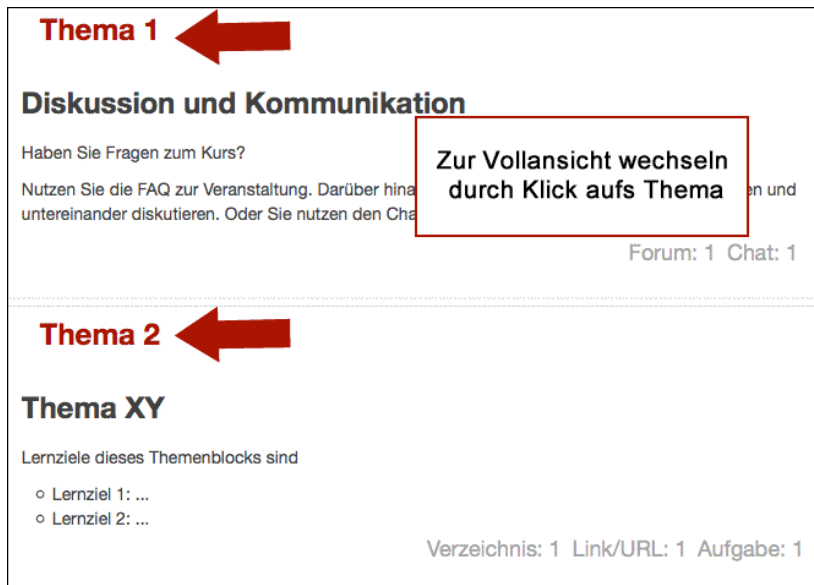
Thema 1

Diskussion und Kommunikation

Haben Sie Fragen zum Kurs?

Nutzen Sie die FAQ zur Veranstaltung. Darüber hina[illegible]en und untereinander diskutieren. Oder Sie nutzen den Cha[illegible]

Zur Vollansicht wechseln durch Klick aufs Thema

Forum: 1 Chat: 1

Thema 2

Thema XY

Lernziele dieses Themenblocks sind

- Lernziel 1: ...
- Lernziel 2: ...

Verzeichnis: 1 Link/URL: 1 Aufgabe: 1